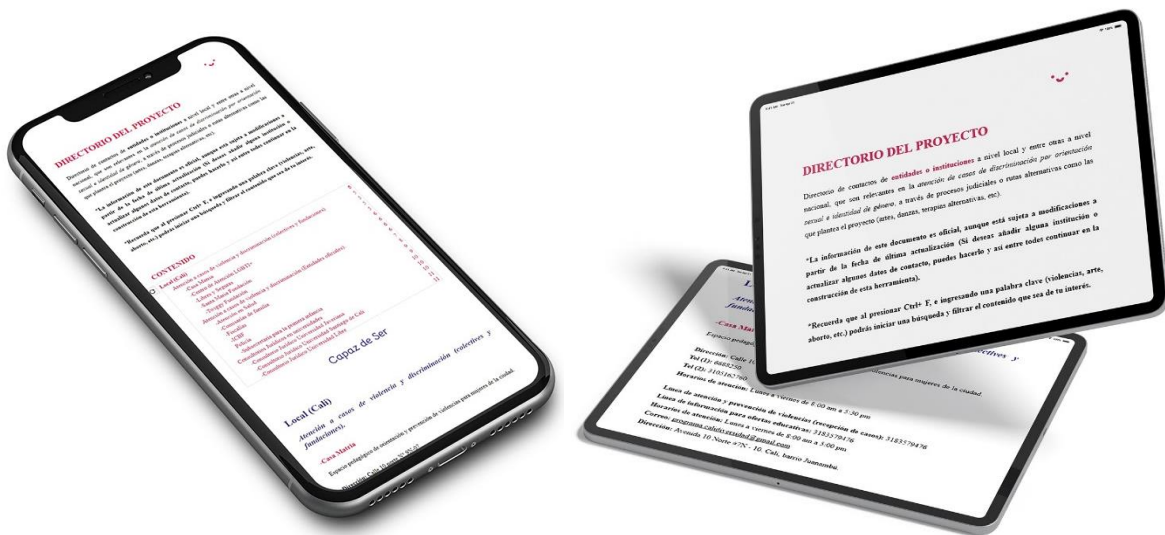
DIRECTORIO DEL PROYECTO

Directorio de contactos de entidades o instituciones a nivel local y entre otras a nivel nacional, que son relevantes en la atención de casos de discriminación por orientación sexual e identidad de género, a través de procesos judiciales o rutas alternativas como las que plantea el proyecto (artes, danzas, terapias alternativas, etc).

*La información de este documento es oficial, aunque está sujeta a modificaciones a partir de la fecha de última actualización (Si deseas añadir alguna institución o actualizar algunos datos de contacto, puedes hacerlo y así entre todes continuar en la construcción de esta herramienta).

*Recuerda que al presionar Ctrl+ F, e ingresando una palabra clave (violencias, arte, aborto, etc.) podrás iniciar una búsqueda y filtrar el contenido que sea de tu interés.

CONTENIDO

Local (Cali)

Atención a casos de violencia y discriminación (colectivos y fundaciones)

-Casa Matria

Capaz de Ser

Local (Cali)

Atención a casos de violencia y discriminación (colectivos y fundaciones).

-Casa Matria

Espacio pedagógico de atención y prevención de violencias para mujeres de la ciudad.

Dirección: Calle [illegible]
Tel (1): 6685250
Tel (2): 3105162760
Horarios de atención: Lunes a viernes de 8:00 am a 5:30 pm

Línea de atención y prevención de violencias (recepción de casos): 3183579476
Línea de información para ofertas educativas: 3183579476
Horarios de atención: Lunes a viernes de 8:00 am a 5:00 pm
Correo: programa.cali@yesalud@gmail.com
Dirección: Avenida 10 Norte #7N - 10. Cali, barrio Juanambú.